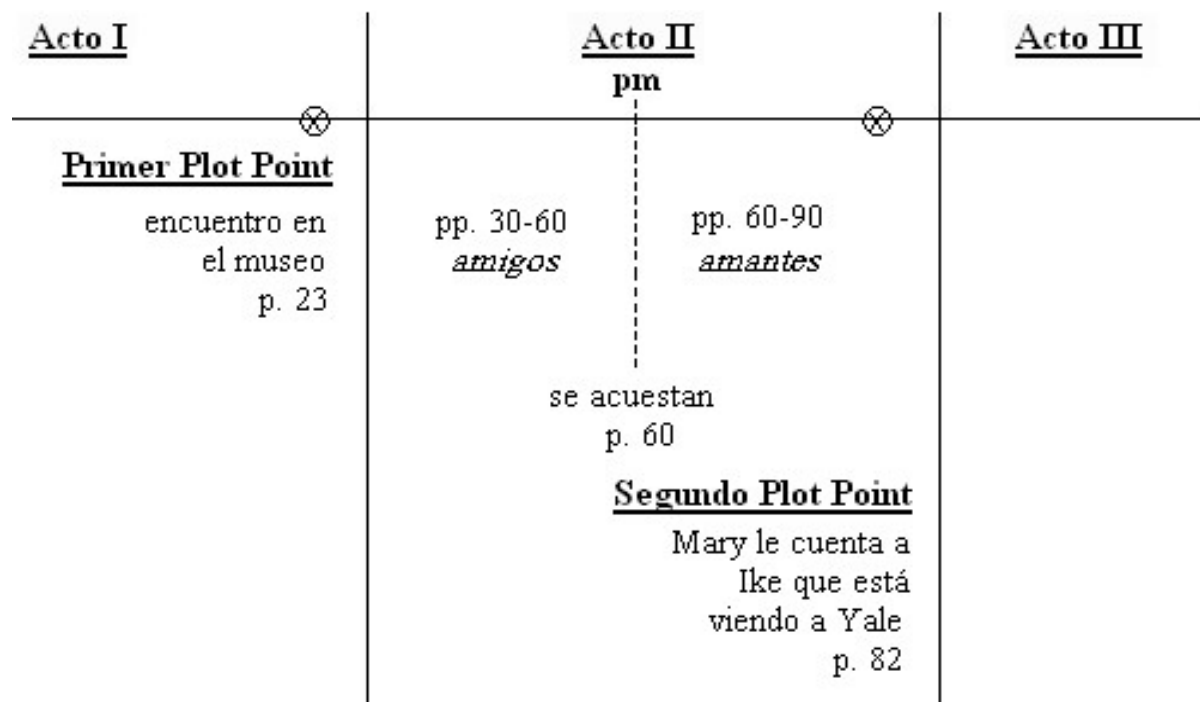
Acto I

Acto II
pm

Acto III

Primer Plot Point
encuentro en el museo
p. 23

pp. 30-60
*amigos*

pp. 60-90
*amantes*

se acuestan
p. 60

Segundo Plot Point
Mary le cuenta a Ike que está viendo a Yale
p. 82